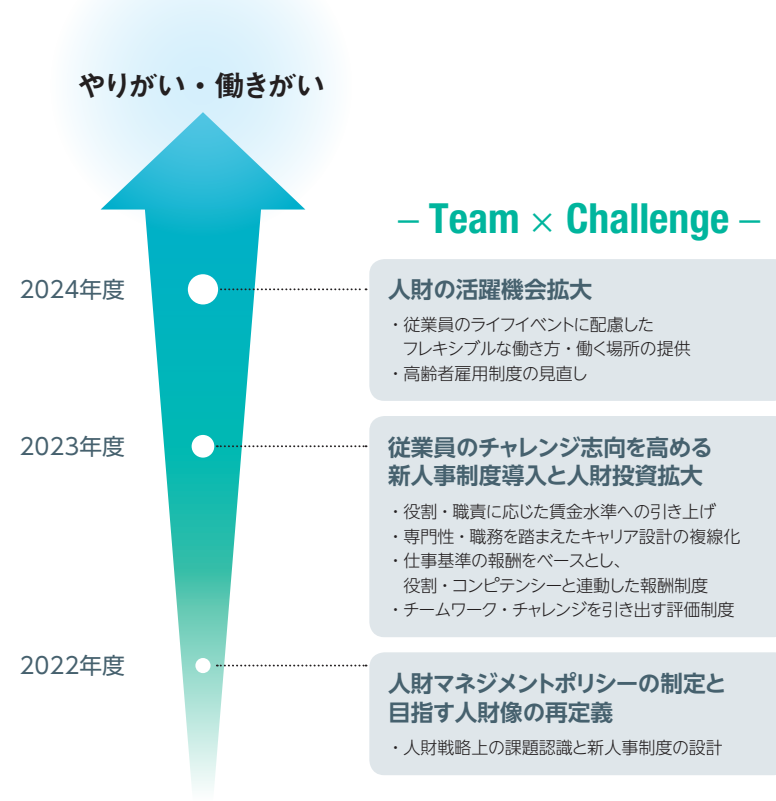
やりがい・働きがい

– Team × Challenge –

2024年度

人財の活躍機会拡大

・従業員のライフイベントに配慮したフレキシブルな働き方・働く場所の提供
・高齢者雇用制度の見直し

2023年度

従業員のチャレンジ志向を高める新人事制度導入と人財投資拡大

・役割・職責に応じた賃金水準への引き上げ
・専門性・職務を踏まえたキャリア設計の複線化
・仕事基準の報酬をベースとし、役割・コンピテンシーと連動した報酬制度
・チームワーク・チャレンジを引き出す評価制度

2022年度

人財マネジメントポリシーの制定と目指す人財像の再定義

・人財戦略上の課題認識と新人事制度の設計